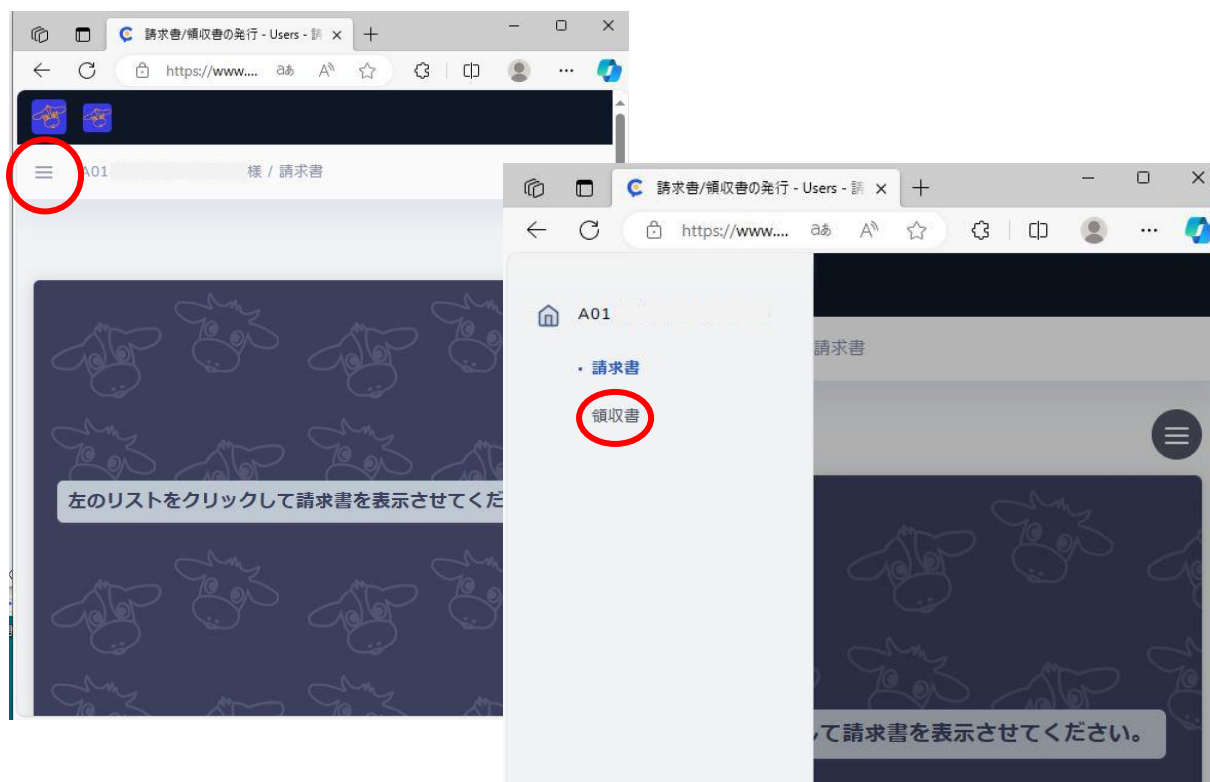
請求書/領収書の発行 - Users - 請

https://www....

A01 様 / 請求書

左のリストをクリックして請求書を表示させてくだ

請求書/領収書の発行 - Users - 請

https://www....

A01

• 請求書

領収書

請求書

して請求書を表示させてください。